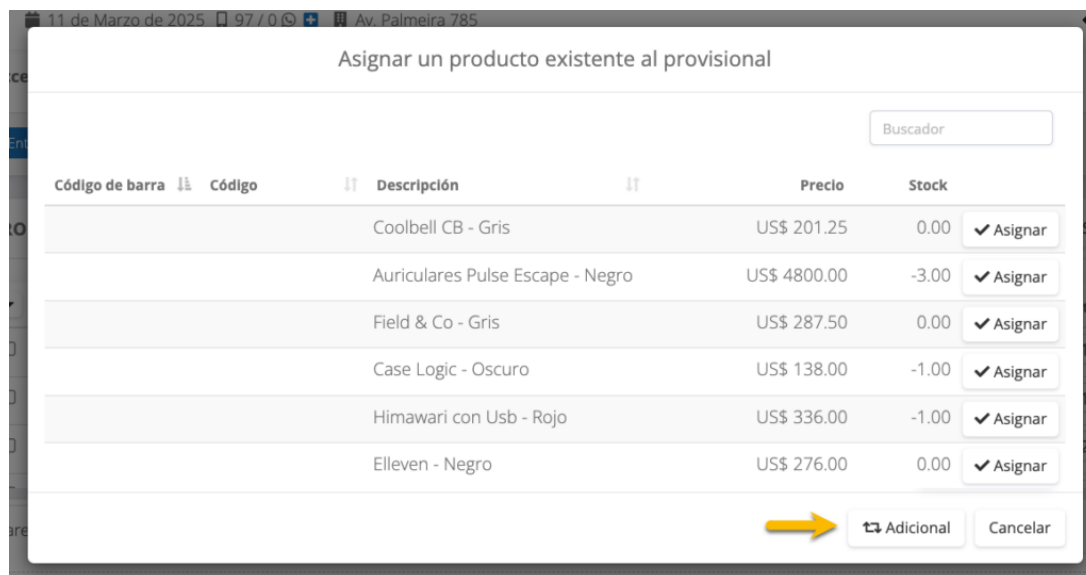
11 de Marzo de 2025 97 / 0 Av. Palmeira 785

Asignar un producto existente al provisional

Buscador

| Código de barra | Código | Descripción | Precio | Stock | |
|---|---|---|---|---|---|
| | | Coolbell CB - Gris | US$ 201.25 | 0.00 | Asignar |
| | | Auriculares Pulse Escape - Negro | US$ 4800.00 | -3.00 | Asignar |
| | | Field & Co - Gris | US$ 287.50 | 0.00 | Asignar |
| | | Case Logic - Oscuro | US$ 138.00 | -1.00 | Asignar |
| | | Himawari con Usb - Rojo | US$ 336.00 | -1.00 | Asignar |
| | | Elleven - Negro | US$ 276.00 | 0.00 | Asignar |

Adicional Cancelar